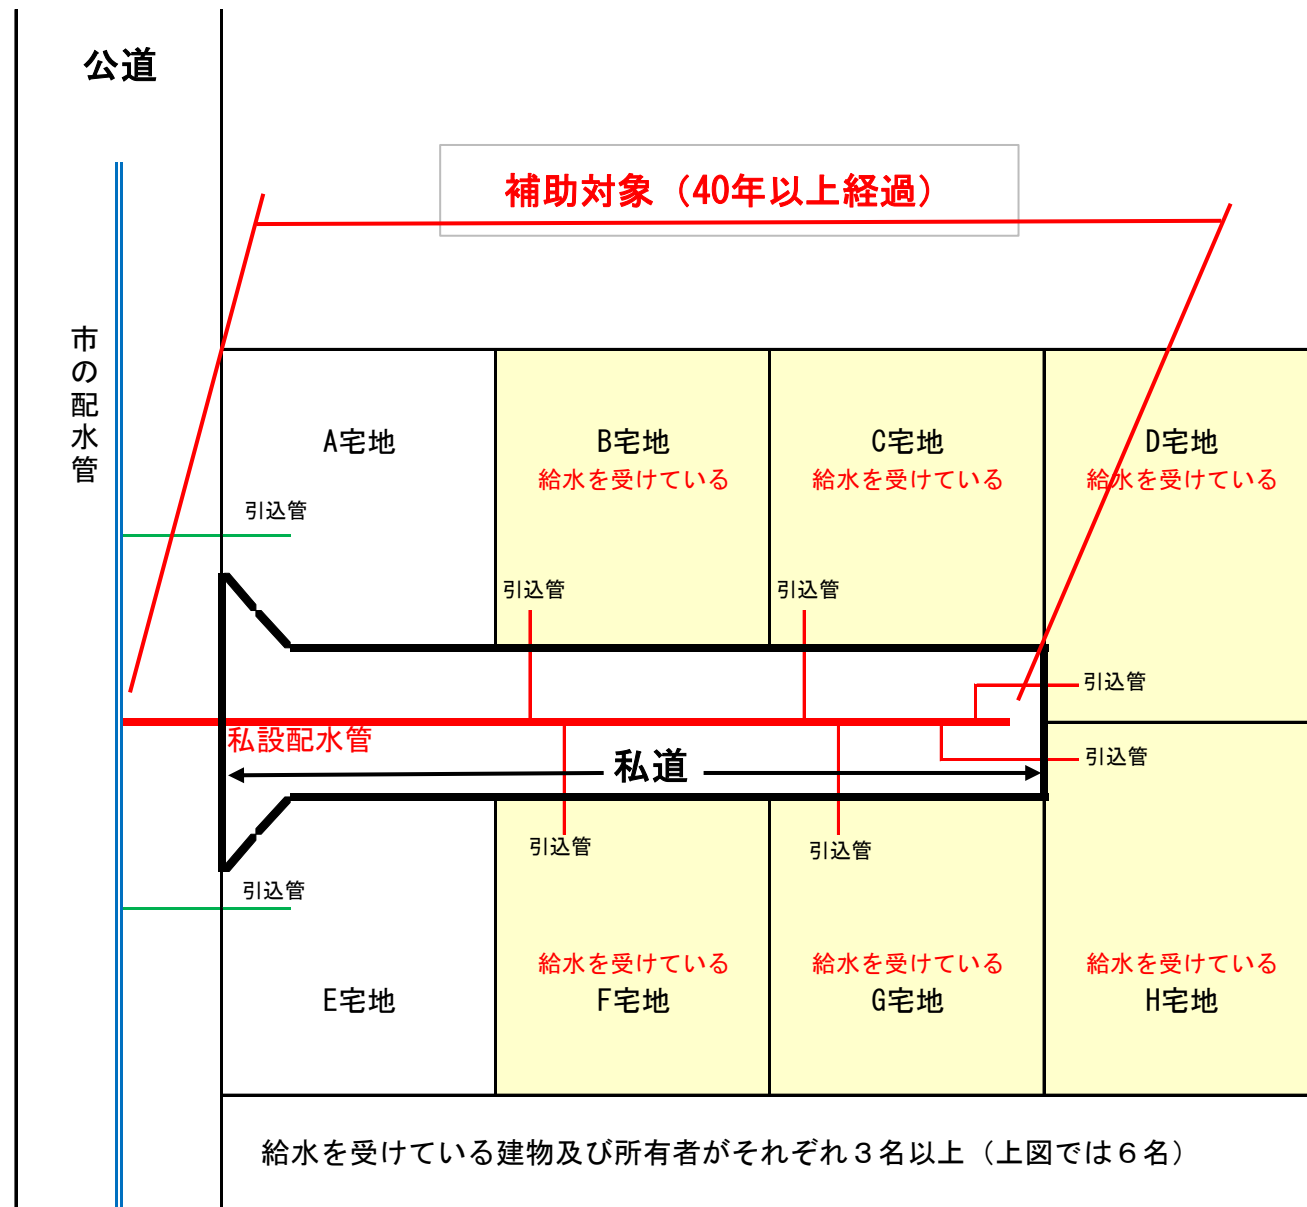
公道

補助対象（40年以上経過）

市の配水管

A宅地

B宅地
給水を受けている

C宅地
給水を受けている

D宅地
給水を受けている

引込管

引込管

引込管

引込管

引込管

私設配水管

私道

引込管

引込管

引込管

給水を受けている
F宅地

給水を受けている
G宅地

給水を受けている
H宅地

E宅地

給水を受けている建物及び所有者がそれぞれ３名以上（上図では６名）